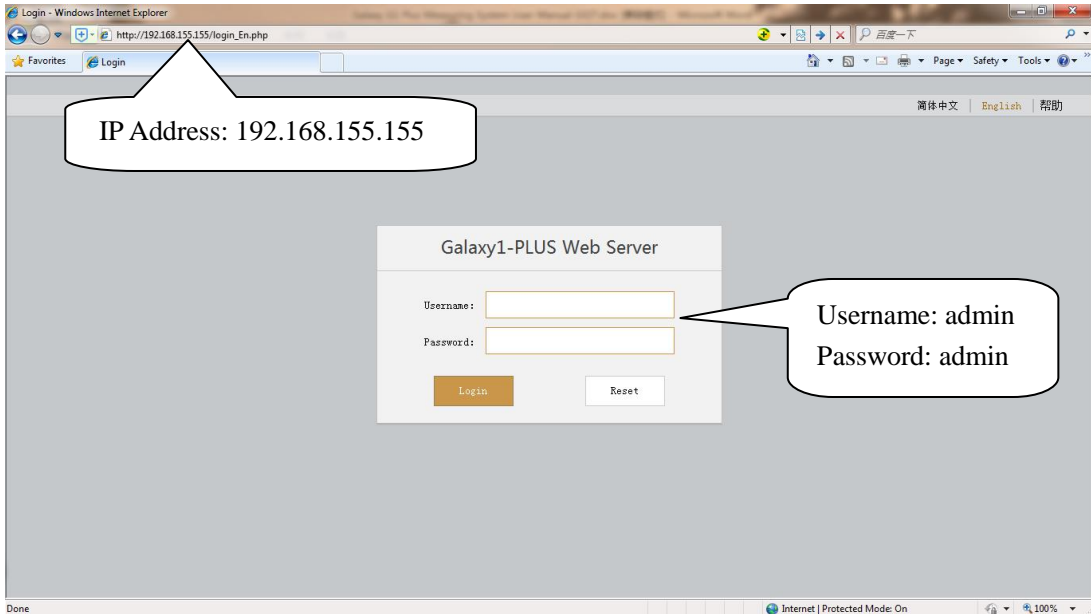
Login - Windows Internet Explorer

http://192.168.155.155/login_En.php

百度一下

Favorites

Login

Page ▾ Safety ▾ Tools ▾

简体中文 | English | 帮助

IP Address: 192.168.155.155

Galaxy1-PLUS Web Server

Username:

Password:

Login

Reset

Username: admin

Password: admin

Done

Internet | Protected Mode: On

100%